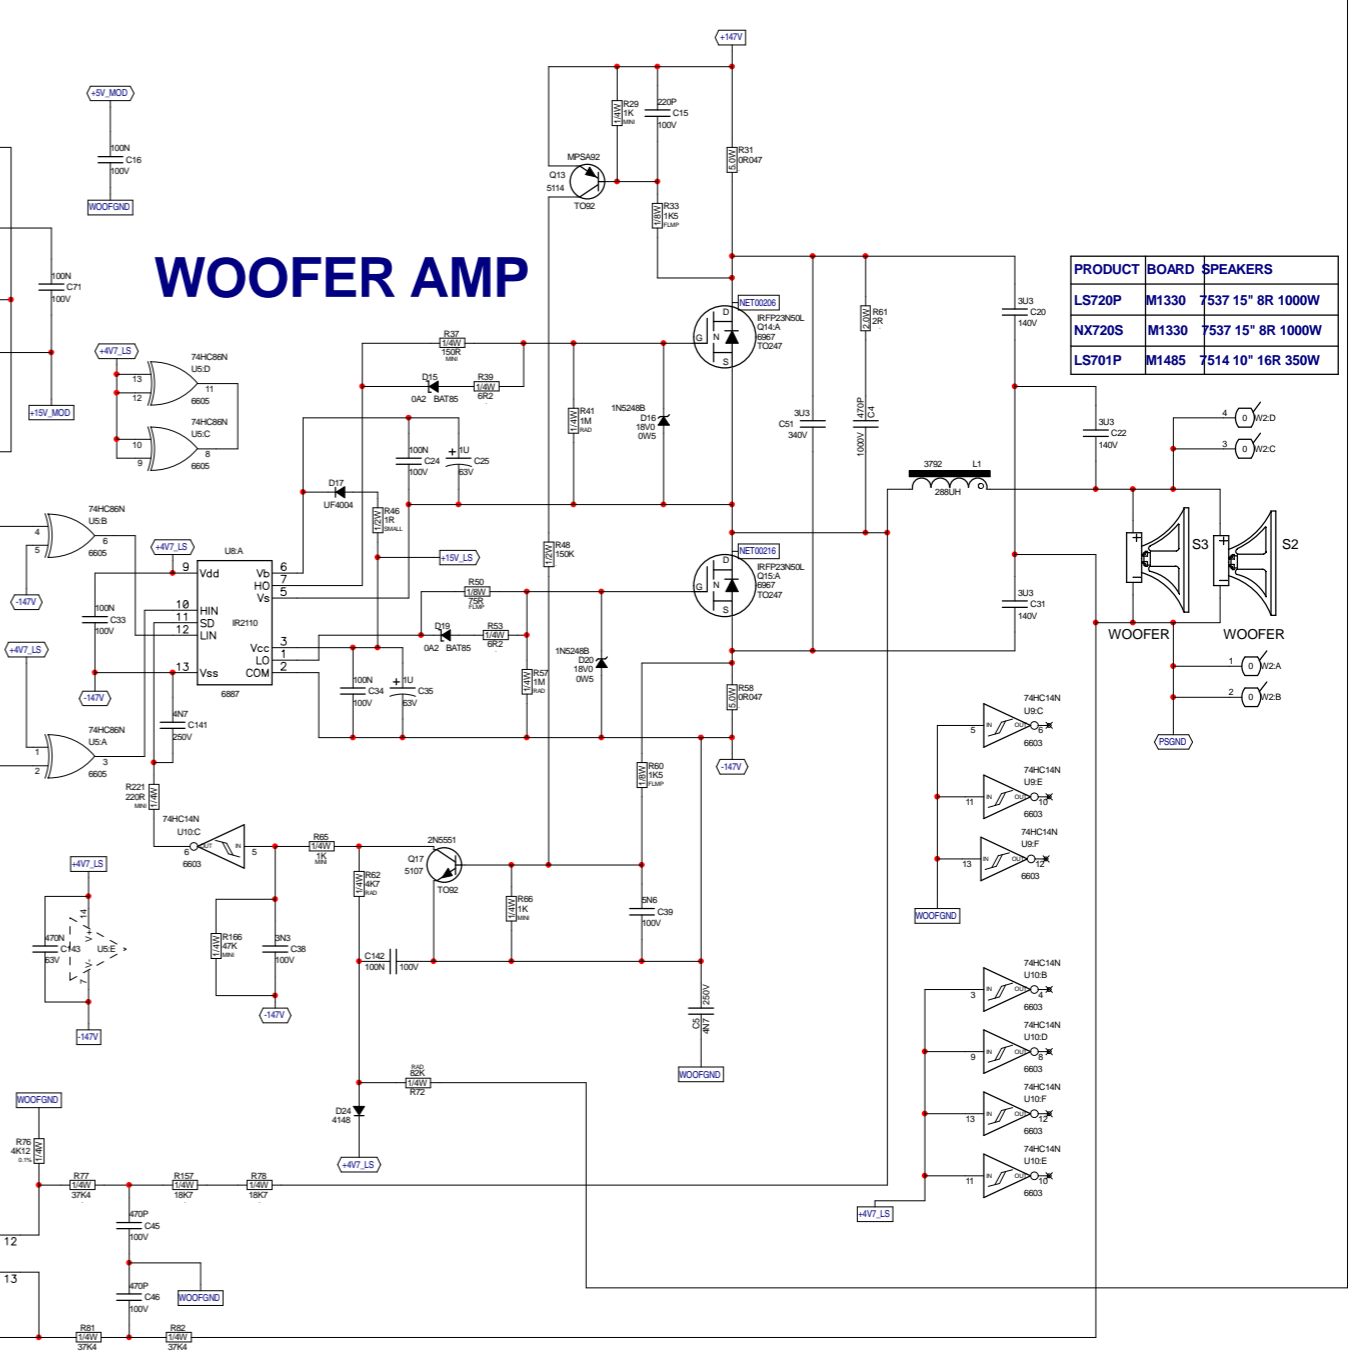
WOOFER AMP

| PRODUCT | BOARD | SPEAKERS |
|---|---|---|
| LS720P | M1330 | 7537 15" 8R 1000W |
| NX720S | M1330 | 7537 15" 8R 1000W |
| LS701P | M1485 | 7514 10" 16R 350W |

+147V
+5V_MOD
100N C16 100V
WOOFGND
100N C71 100V
+15V_MOD
+4V7_LS
74HC86N U5:D 13 12 11 6605
74HC86N U5:C 10 9 8 6605
74HC86N U5:B 4 5 6 6605
-147V
+4V7_LS
74HC86N U5:A 1 2 3 6605
R29 1K 1/4W MINI
220P C15 100V
R31 0R047 5.0W
MPSA92 Q13 5114 TO92
R33 1K5 1/8W FLMP
NET00206
IRFP23N50L Q14:A 6967 TO247
G D S N
R37 1/4W 150R MINI
R39 1/4W 6R2
D15 0A2 BAT85
1N5248B D16 18V0 0W5
R41 1M 1/4W RAD
R61 2R 2.0W
3U3 C20 140V
3U3 C51 340V
470P C4 1000V
3U3 C22 140V
100N C24 100V
1U C25 63V
D17 UF4004
R46 1R 1/2W SMALL
+15V_LS
+4V7_LS
U8:A
9 Vdd
Vb 6
HO 7
Vs 5
10 HIN
11 SD
12 LIN
IR2110
Vcc 3
LO 1
COM 2
13 Vss
6887
100N C33 100V
-147V
R48 150K 1/2W
R50 1/8W 75R FLMP
NET00216
IRFP23N50L Q15:A 6967 TO247
D19 0A2 BAT85
R53 1/4W 6R2
1N5248B D20 18V0 0W5
R57 1M 1/4W RAD
100N C34 100V
1U C35 63V
4N7 C141 250V
R58 0R047 5.0W
-147V
3792 L1 288UH
3U3 C31 140V
S3 S2
WOOFER WOOFER
4 W2:D
3 W2:C
1 W2:A
2 W2:B
PSGND
74HC14N U9:C 5 6 6603
74HC14N U9:E 11 10 6603
74HC14N U9:F 13 12 6603
WOOFGND
R221 220R 1/4W MINI
74HC14N U10:C 6 5 6603
R65 1/4W 1K MINI
2N5551 Q17 5107 TO92
R62 4K7 1/4W RAD
R66 1K 1/4W MINI
R60 1K5 1/8W FLMP
5N6 C39 100V
+4V7_LS
470N C143 63V
U5:E 14 7
-147V
R166 47K 1/4W MINI
3N3 C38 100V
-147V
C142 100N 100V
250V C5 4N7
WOOFGND
RAD 82K 1/4W R72
D24 4148
+4V7_LS
74HC14N U10:B 3 4 6603
74HC14N U10:D 9 8 6603
74HC14N U10:F 13 12 6603
74HC14N U10:E 11 10 6603
+4V7_LS
WOOFGND
R76 4K12 1/4W
R77 1/4W 37K4
R157 1/4W 18K7
R78 1/4W 18K7
470P C45 100V
470P C46 100V
WOOFGND
12
13
R81 1/4W 37K4
R82 1/4W 37K4